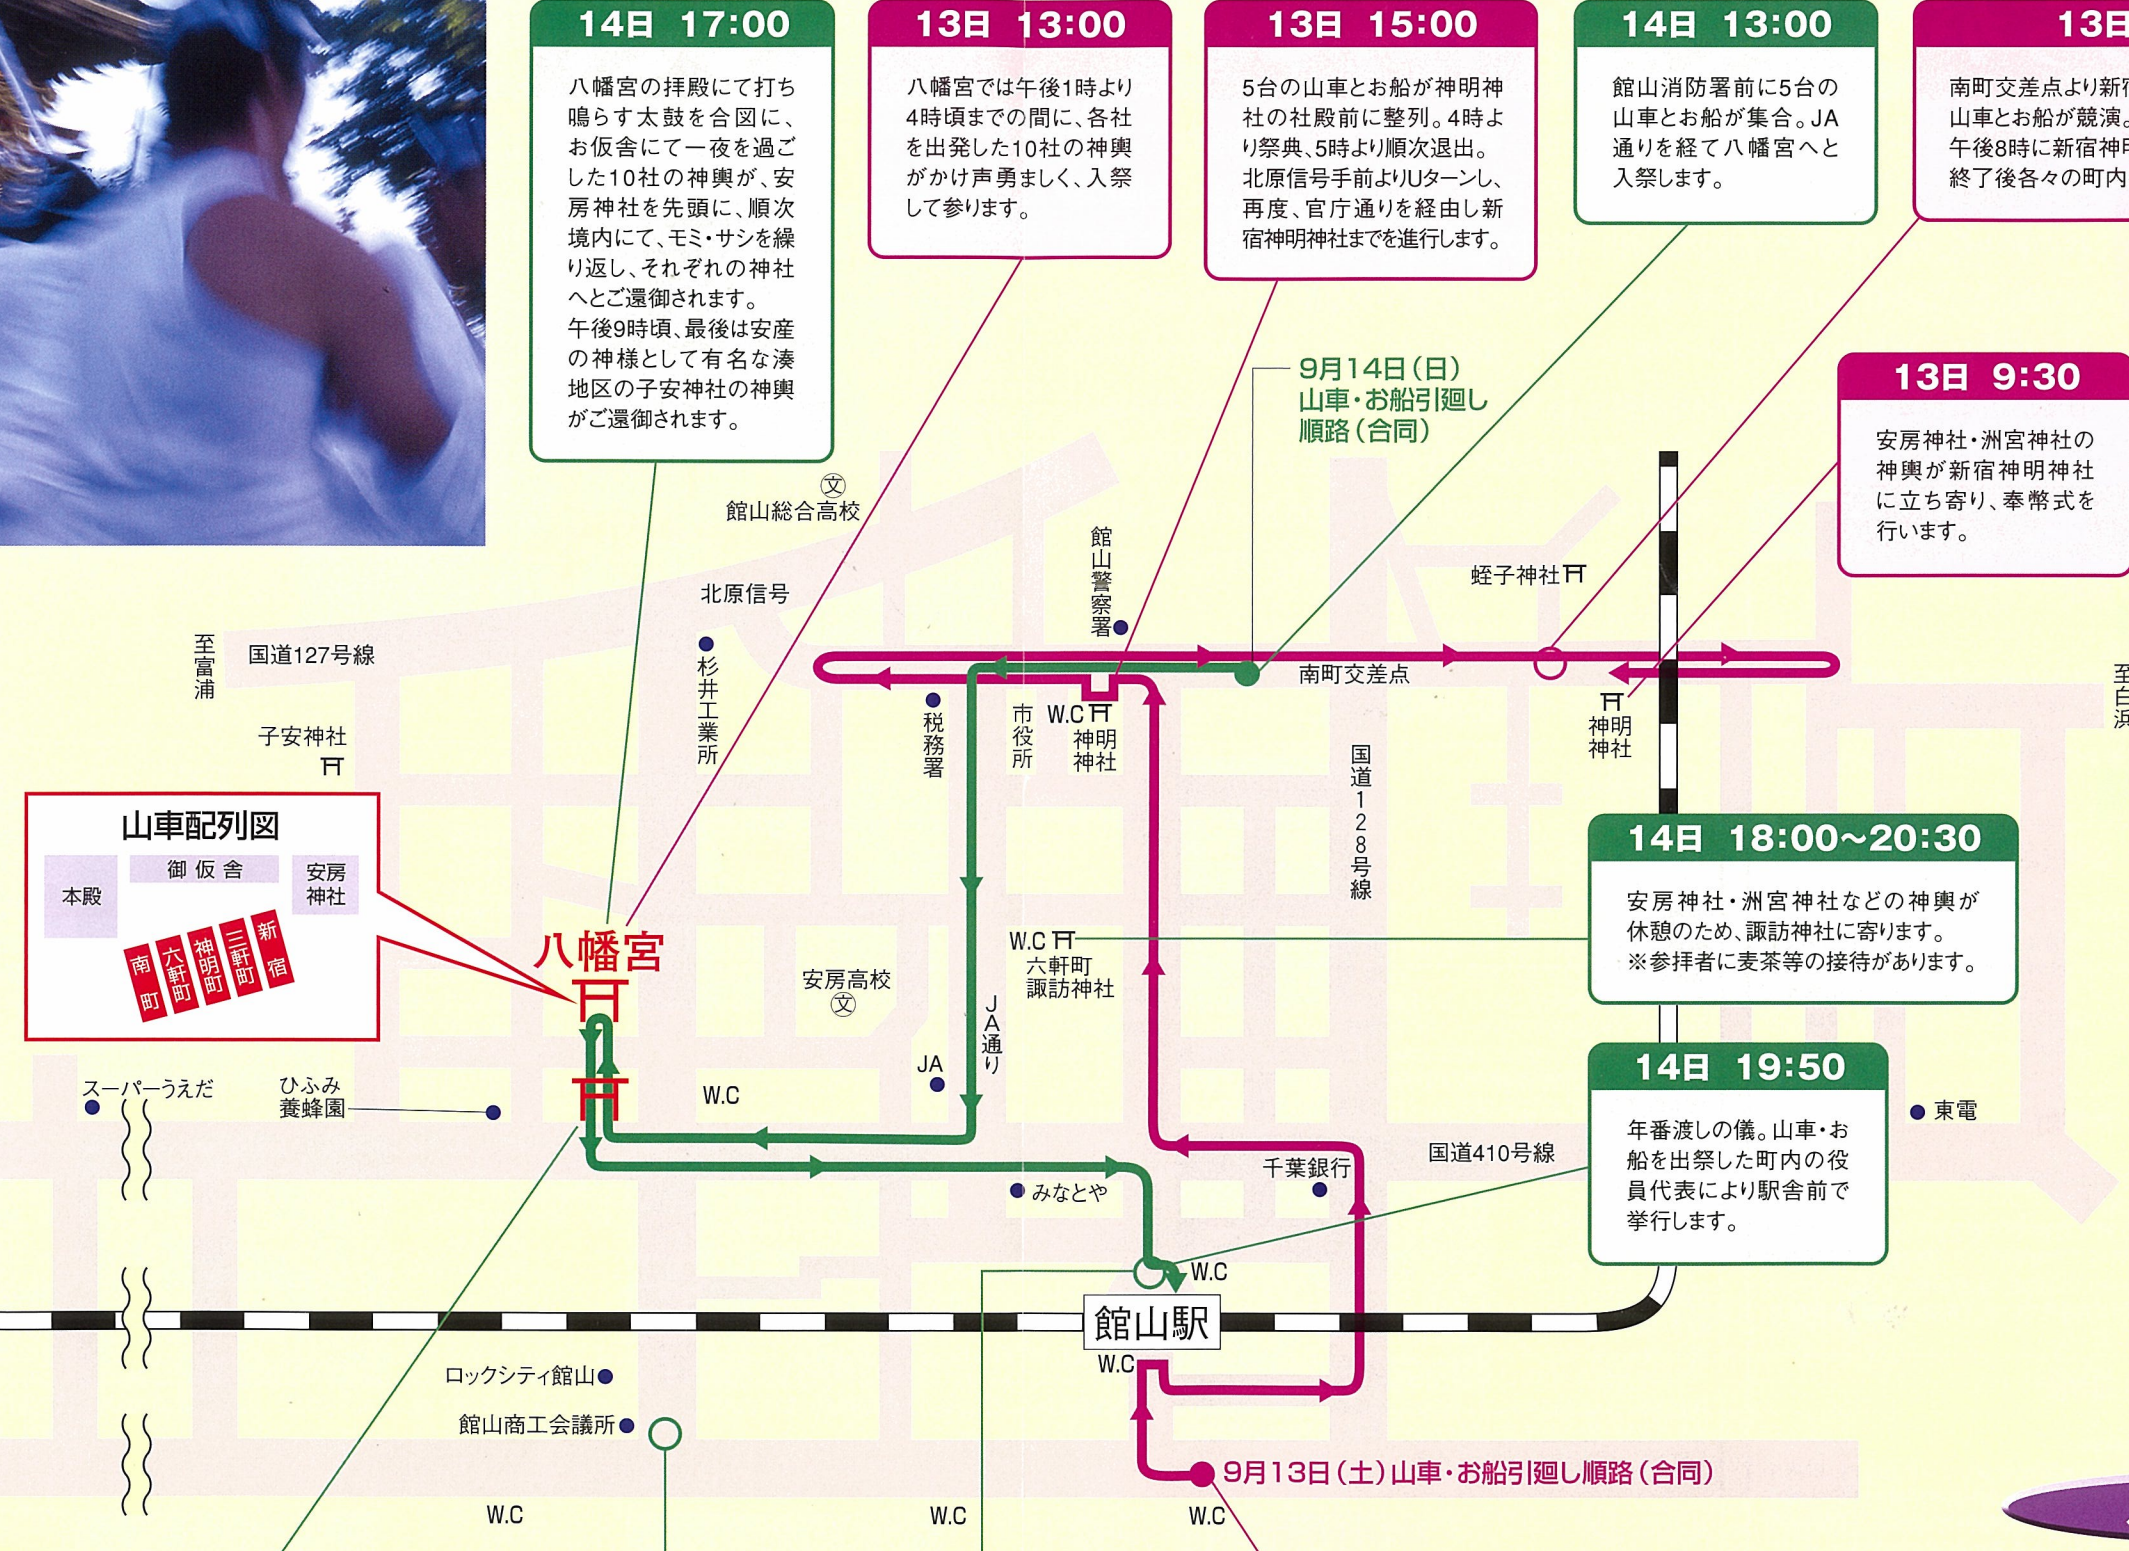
14日 17:00

八幡宮の拝殿にて打ち鳴らす太鼓を合図に、お仮舎にて一夜を過ごした10社の神輿が、安房神社を先頭に、順次境内にて、モミ・サシを繰り返し、それぞれの神社へとご還御されます。午後9時頃、最後は安産の神様として有名な湊地区の子安神社の神輿がご還御されます。

13日 13:00

八幡宮では午後1時より4時頃までの間に、各社を出発した10社の神輿がかけ声勇ましく、入祭して参ります。

13日 15:00

5台の山車とお船が神明神社の社殿前に整列。4時より祭典、5時より順次退出。北原信号手前よりUターンし、再度、官庁通りを経由し新宿神明神社までを進行します。

14日 13:00

館山消防署前に5台の山車とお船が集合。JA通りを経て八幡宮へと入祭します。

13日 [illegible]

南町交差点より新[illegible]山車とお船が競演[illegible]午後8時に新宿神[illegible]終了後各々の町内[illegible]

9月14日(日)
山車・お船引廻し順路(合同)

13日 9:30

安房神社・洲宮神社の神輿が新宿神明神社に立ち寄り、奉幣式を行います。

館山総合高校
北原信号
館山警察署
蛭子神社
至富浦
国道127号線
杉井工業所
税務署
市役所
W.C
神明神社
南町交差点
神明神社
至白浜
子安神社
国道128号線

14日 18:00~20:30

安房神社・洲宮神社などの神輿が休憩のため、諏訪神社に寄ります。
※参拝者に麦茶等の接待があります。

山車配列図
本殿
御仮舎
安房神社
南町
六軒町
神明町
三軒町
新宿

八幡宮
安房高校
JA通り
W.C
六軒町諏訪神社
JA
スーパーうえだ
ひふみ養蜂園
W.C
東電

14日 19:50

年番渡しの儀。山車・お船を出祭した町内の役員代表により駅舎前で挙行します。

国道410号線
千葉銀行
みなとや
W.C
館山駅
W.C
ロックシティ館山
館山商工会議所
9月13日(土)山車・お船引廻し順路(合同)
W.C
W.C
W.C